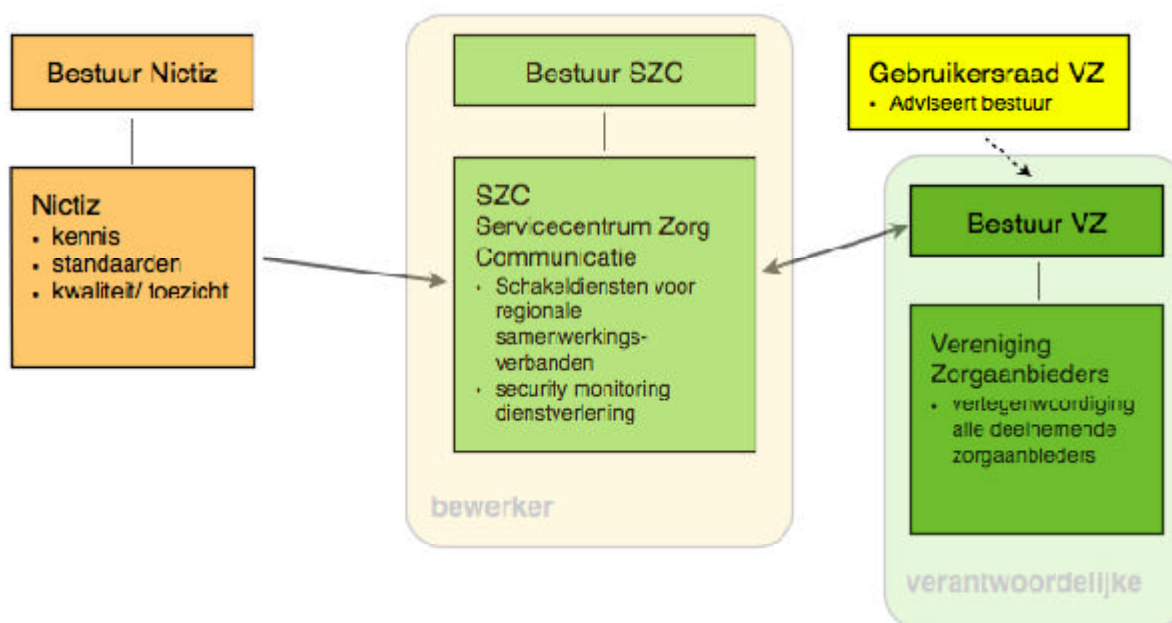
Bestuur Nictiz

Nictiz
• kennis
• standaarden
• kwaliteit/ toezicht

Bestuur SZC

SZC
Servicecentrum Zorg Communicatie
• Schakeldiensten voor regionale samenwerkingsverbanden
• security monitoring dienstverlening

bewerker

Gebruikersraad VZ
• Adviseert bestuur

Bestuur VZ

Vereniging Zorgaanbieders
• vertegenwoordiging alle deelnemende zorgaanbieders

verantwoordelijke